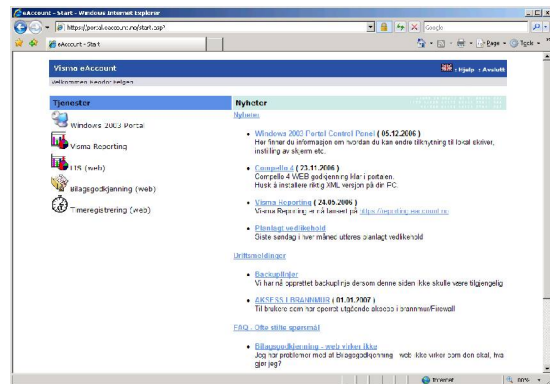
eAccount - Start - Windows Internet Explorer

https://portal.eaccount.no/start.asp?

Google

eAccount - Start

Page ▾ Tools ▾

Visma eAccount

Hjelp | Avslutt

Velkommen Beodor Helgen

Tjenester

Windows 2003 Portal

Visma Reporting

HIS (web)

Bilagsgodkjenning (web)

Timeregistrering (web)

Nyheter

Nyheter

- Windows 2003 Portal Control Panel ( 05.12.2006 )
Her finner du informasjon om hvordan du kan endre tilknytning til lokal skriver, innstilling av skjerm etc.

- Compello 4 ( 23.11.2006 )
Compello 4 WEB godkjenning klar i portalen. Husk å installere riktig XML versjon på din PC.

- Visma Reporting ( 24.05.2006 )
Visma Reporting er nå basert på https://reporting.eaccount.no

- Planlagt vedlikehold
Siste søndag i hver måned utføres planlagt vedlikehold

Driftsmeldinger

- Backuplinjer
Vi har nå opprettet backuplinje dersom denne siden ikke skulle være tilgjengelig

- AKSESS I BRANNMUR ( 01.01.2007 )
Til brukere som har opprett utgående aksess i brannmur/Firewall

FAQ - Ofte stilte spørsmål

- Bilagsgodkjenning - web virker ikke
Jeg har problemer med at bilagsgodkjenning - web ikke virker som den skal, hva gjør jeg?

Internet

80%